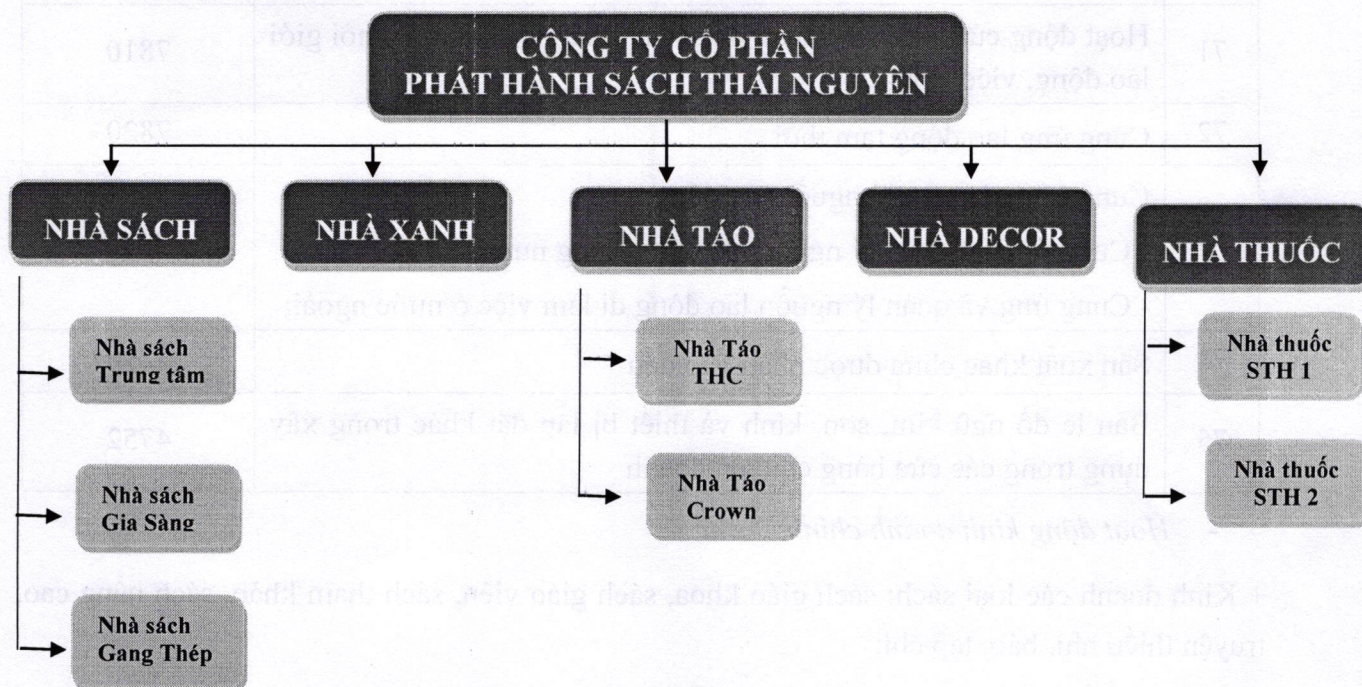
CÔNG TY CỔ PHẦN PHÁT HÀNH SÁCH THÁI NGUYÊN

NHÀ SÁCH

NHÀ XANH

NHÀ TÁO

NHÀ DECOR

NHÀ THUỐC

Nhà sách Trung tâm

Nhà sách Gia Sàng

Nhà sách Gang Thép

Nhà Táo THC

Nhà Táo Crown

Nhà thuốc STH 1

Nhà thuốc STH 2